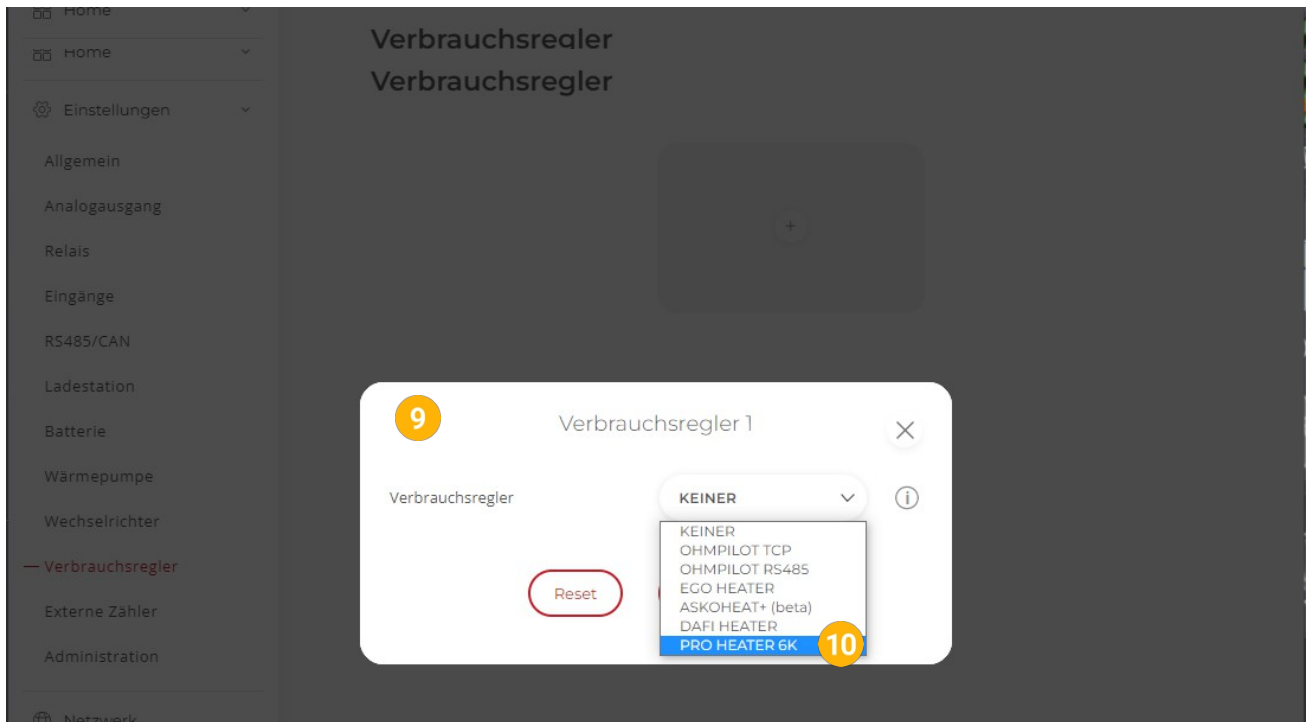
Home

Home

Einstellungen

Allgemein

Analogausgang

Relais

Eingänge

RS485/CAN

Ladestation

Batterie

Wärmepumpe

Wechselrichter

Verbrauchsregler

Externe Zähler

Administration

Netzwerk

Verbrauchsregler

Verbrauchsregler

+

9

Verbrauchsregler 1

Verbrauchsregler

KEINER

KEINER
OHMPILOT TCP
OHMPILOT RS485
EGO HEATER
ASKOHEAT+ (beta)
DAFI HEATER
PRO HEATER 6K

10

Reset